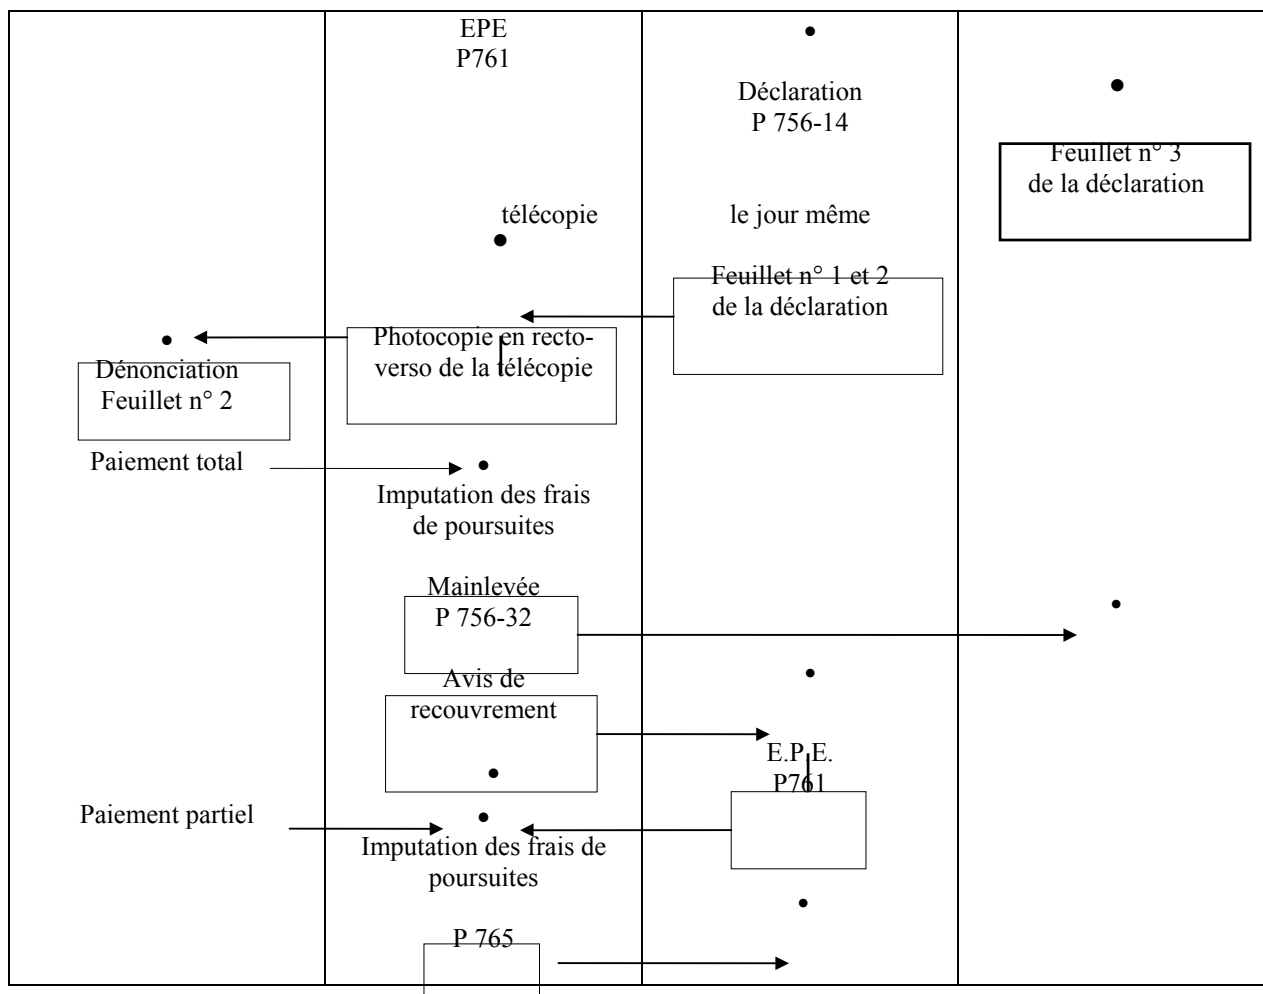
EPE
P761

Déclaration
P 756-14

Feuillet n° 3
de la déclaration

télécopie

le jour même

Feuillet n° 1 et 2
de la déclaration

Photocopie en recto-verso de la télécopie

Dénonciation
Feuillet n° 2

Paiement total

Imputation des frais de poursuites

Mainlevée
P 756-32

Avis de recouvrement

E.P.E.
P761

Paiement partiel

Imputation des frais de poursuites

P 765